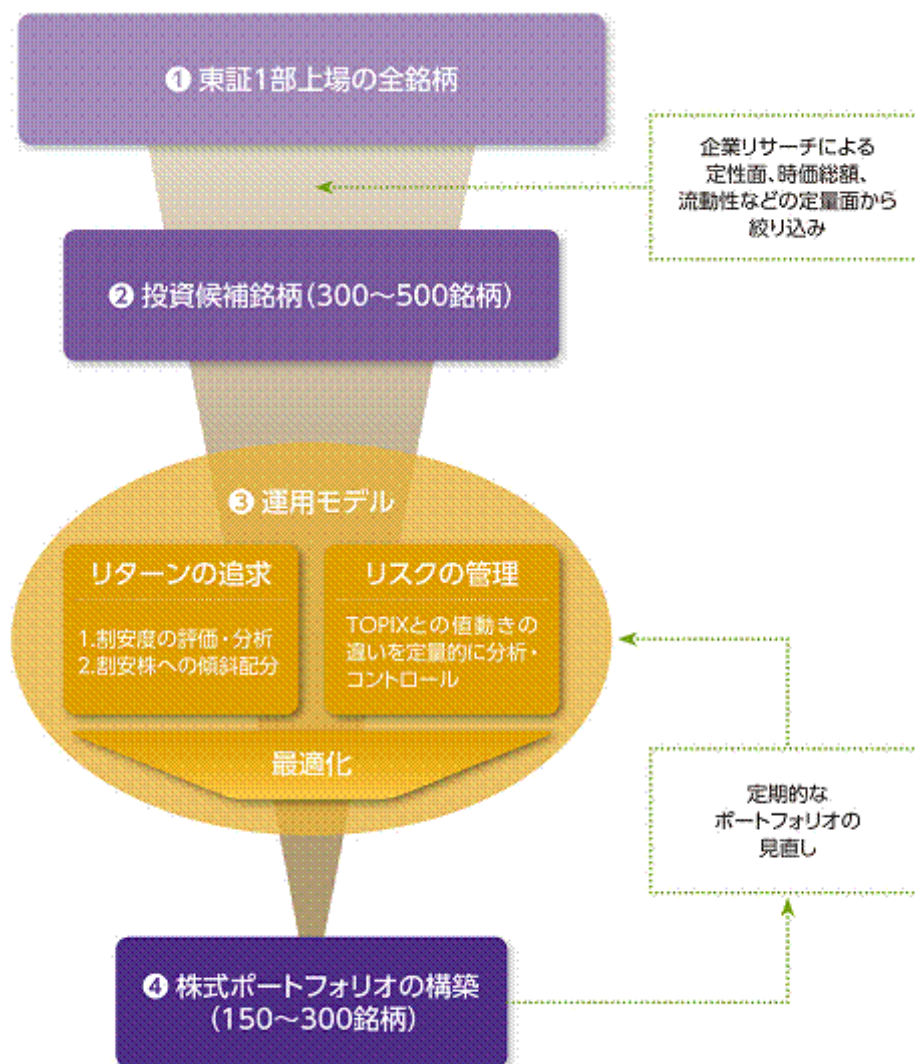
❶ 東証1部上場の全銘柄

企業リサーチによる定性面、時価総額、流動性などの定量面から絞り込み

❷ 投資候補銘柄（300〜500銘柄）

❸ 運用モデル

リターンの追求

1.割安度の評価・分析
2.割安株への傾斜配分

リスクの管理

TOPIXとの値動きの違いを定量的に分析・コントロール

最適化

定期的なポートフォリオの見直し

❹ 株式ポートフォリオの構築（150〜300銘柄）